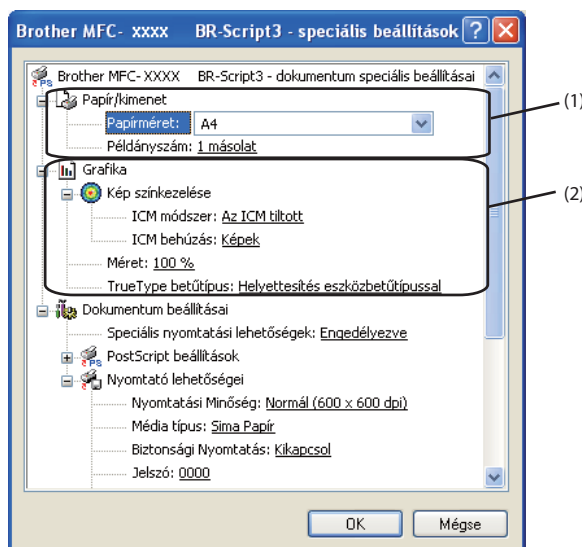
Brother MFC- xxxx BR-Script3 - speciális beállítások ? X

Brother MFC- XXXX BR-Script3 - dokumentum speciális beállításai

Papír/kimenet

Papírméret: A4

Példányszám: 1 másolat

Grafika

Kép színkezelése

ICM módszer: Az ICM tiltott

ICM behúzás: Képek

Méret: 100 %

TrueType betűtípus: Helyettesítés eszközbetűtípussal

Dokumentum beállításai

Speciális nyomtatási lehetőségek: Engedélyezve

PostScript beállítások

Nyomtató lehetőségei

Nyomtatási Minőség: Normál (600 x 600 dpi)

Média típus: Sima Papír

Biztonsági Nyomtatás: Kikapcsol

Jelszó: 0000

(1)

(2)

OK Mégse